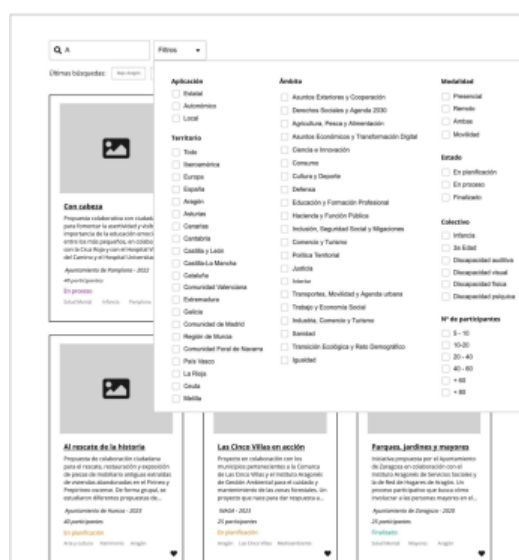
A

Filtros

Últimas búsquedas: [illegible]

Aplicación
Estatal
Autonómico
Local

Territorio
Todo
Iberoamérica
Europa
España
Aragón
Asturias
Canarias
Cantabria
Castilla y León
Castilla-La Mancha
Cataluña
Comunidad Valenciana
Extremadura
Galicia
Comunidad de Madrid
Región de Murcia
Comunidad Foral de Navarra
País Vasco
La Rioja
Ceuta
Melilla

Ámbito
Asuntos Exteriores y Cooperación
Derechos Sociales y Agenda 2030
Agricultura, Pesca y Alimentación
Asuntos Económicos y Transformación Digital
Ciencia e Innovación
Consumo
Cultura y Deporte
Defensa
Educación y Formación Profesional
Hacienda y Función Pública
Inclusión, Seguridad Social y Migraciones
Comercio y Turismo
Política Territorial
Justicia
Interior
Transportes, Movilidad y Agenda urbana
Trabajo y Economía Social
Industria, Comercio y Turismo
Sanidad
Transición Ecológica y Reto Demográfico
Igualdad

Modalidad
Presencial
Remoto
Ambos
Movilidad

Estado
En planificación
En proceso
Finalizado

Colectivo
Infancia
3a Edad
Discapacidad auditiva
Discapacidad visual
Discapacidad física
Discapacidad psíquica

Nº de participantes
5 - 10
10-20
20 - 40
40 - 60
+ 60
+ 80

Con cabeza
Propuesta colaborativa con ciudad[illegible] para fomentar la asertividad y visib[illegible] importancia de la educación emoci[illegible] entre los más pequeños, en colabo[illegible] con la Cruz Roja y con el Hospital V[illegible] del Camino y el Hospital Universita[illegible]
Ayuntamiento de Pamplona - 2022
## participantes
En proceso
Salud Mental Infancia Pamplona

Al rescate de la historia
Propuesta de colaboración ciudadana para el rescate, restauración y exposición de piezas de histórico antiguas extraídas de viviendas abandonadas en el Pirineo y Prepirineo oscense. De forma grupal, se estudiarán diferentes propuestas de...
Ayuntamiento de Huesca - 2023
40 participantes
En planificación
Arte y cultura Patrimonio Aragón

Las Cinco Villas en acción
Proyecto en colaboración con los municipios pertenecientes a la Comarca de las Cinco Villas y el Instituto Aragonés de Gestión Ambiental para el cuidado y mantenimiento de las zonas forestales. Un proyecto que nace para dar respuesta a...
INAGA - 2023
25 participantes
En planificación
Aragón Las Cinco Villas Medioambiente

Parques, jardines y mayores
Iniciativa propuesta por el Ayuntamiento de Zaragoza en colaboración con el Instituto Aragonés de Servicios Sociales y la de Red de Hogares de Aragón. Un proceso participativo que busca como involucrar a las personas mayores en el...
Ayuntamiento de Zaragoza - 2020
25 participantes
Finalizado
Salud Mental Mayores Aragón